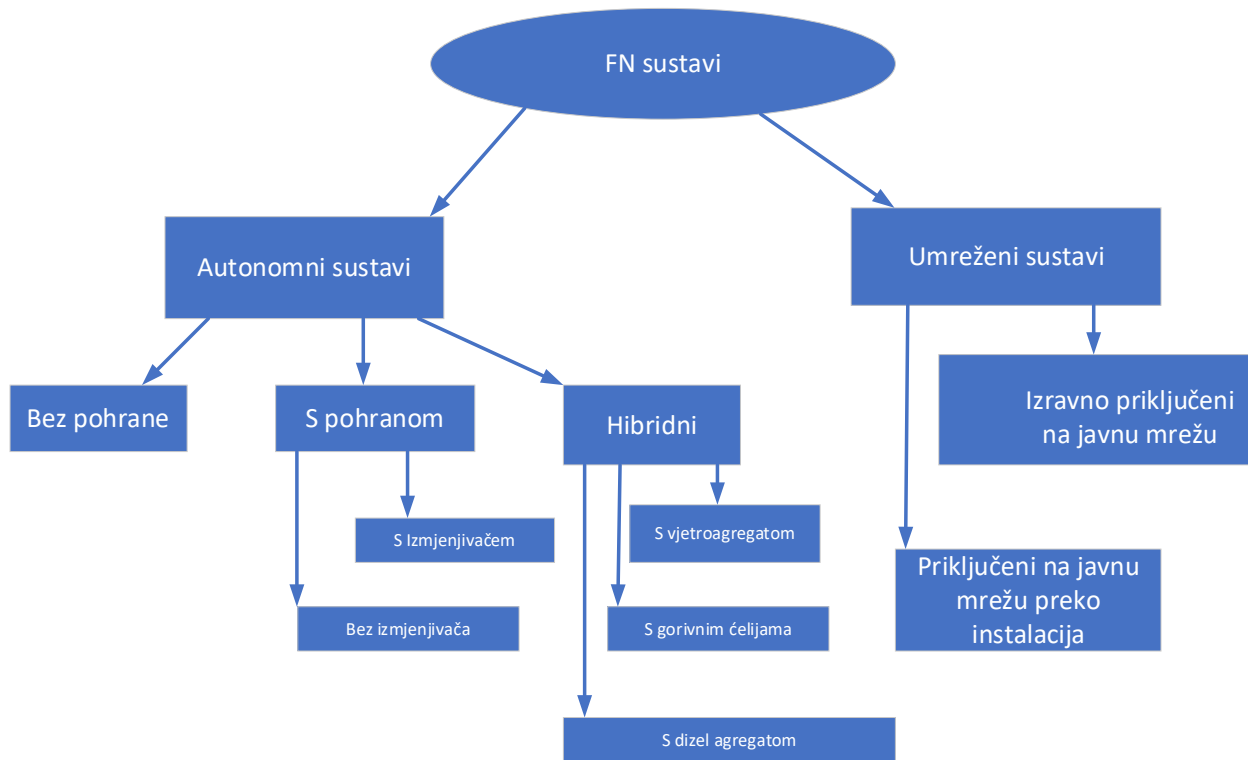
FN sustavi

Autonomni sustavi

Umreženi sustavi

Bez pohrane

S pohranom

Hibridni

Izravno priključeni na javnu mrežu

S Izmjenjivačem

S vjetroagregatom

Priključeni na javnu mrežu preko instalacija

Bez izmjenjivača

S gorivnim ćelijama

S dizel agregatom